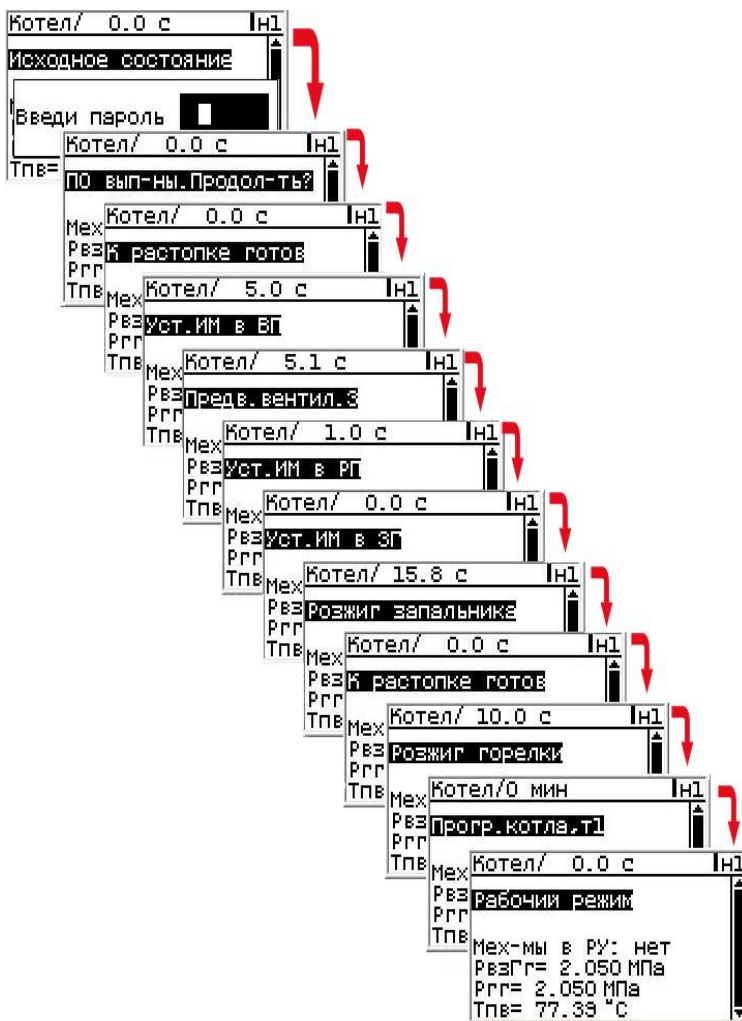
Котел/ 0.0 с Н1
Исходное состояние
Введи пароль
Тпв=

Котел/ 0.0 с Н1
ПО вып-ны.Продол-ть?

Мех
Рвз
Ргг
Тпв

Котел/ 0.0 с Н1
К растопке готов

Мех
Рвз
Ргг
Тпв

Котел/ 5.0 с Н1
Уст.ИМ в ВП

Мех
Рвз
Ргг
Тпв

Котел/ 5.1 с Н1
Предв.вентил.3

Мех
Рвз
Ргг
Тпв

Котел/ 1.0 с Н1
Уст.ИМ в РП

Мех
Рвз
Ргг
Тпв

Котел/ 0.0 с Н1
Уст.ИМ в ЗГ

Мех
Рвз
Ргг
Тпв

Котел/ 15.8 с Н1
Розжиг запальника

Мех
Рвз
Ргг
Тпв

Котел/ 0.0 с Н1
К растопке готов

Мех
Рвз
Ргг
Тпв

Котел/ 10.0 с Н1
Розжиг горелки

Мех
Рвз
Ргг
Тпв

Котел/0 мин Н1
Прогр.котла,t1

Мех
Рвз
Ргг
Тпв

Котел/ 0.0 с Н1
Рабочий режим

Мех-мы в РУ: нет
РвзГг= 2.050 МПа
Ргг= 2.050 МПа
Тпв= 77.39 °С